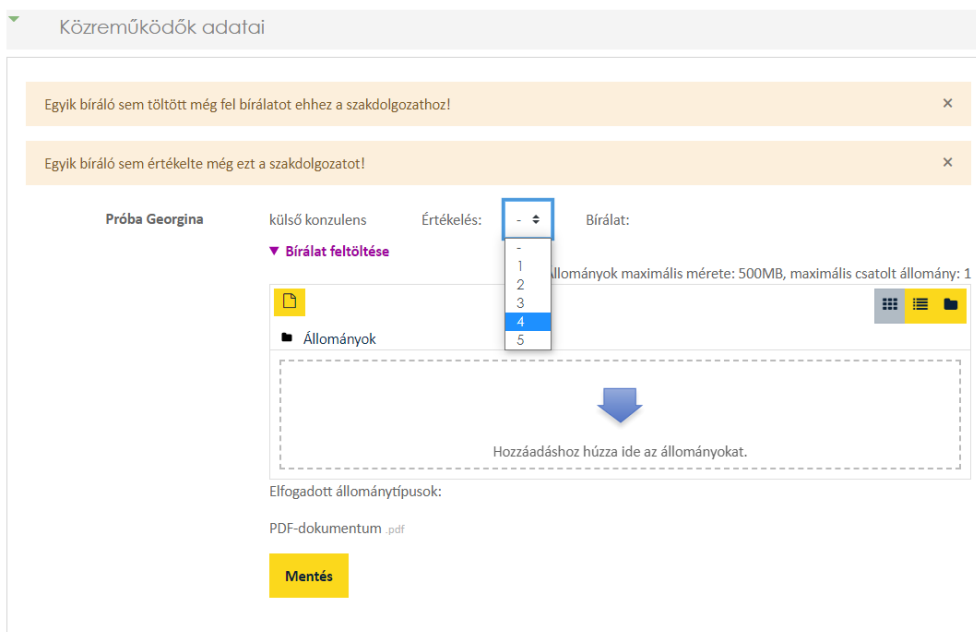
Közreműködők adatai

Egyik bíráló sem töltött még fel bírálatot ehhez a szakdolgozathoz! ×

Egyik bíráló sem értékelte még ezt a szakdolgozatot! ×

Próba Georgina

külső konzulens

Értékelés: -

-
1
2
3
4
5

Bírálat:

▼ Bírálat feltöltése

Állományok maximális mérete: 500MB, maximális csatolt állomány: 1

Állományok

Hozzáadáshoz húzza ide az állományokat.

Elfogadott állománytípusok:

PDF-dokumentum .pdf

Mentés